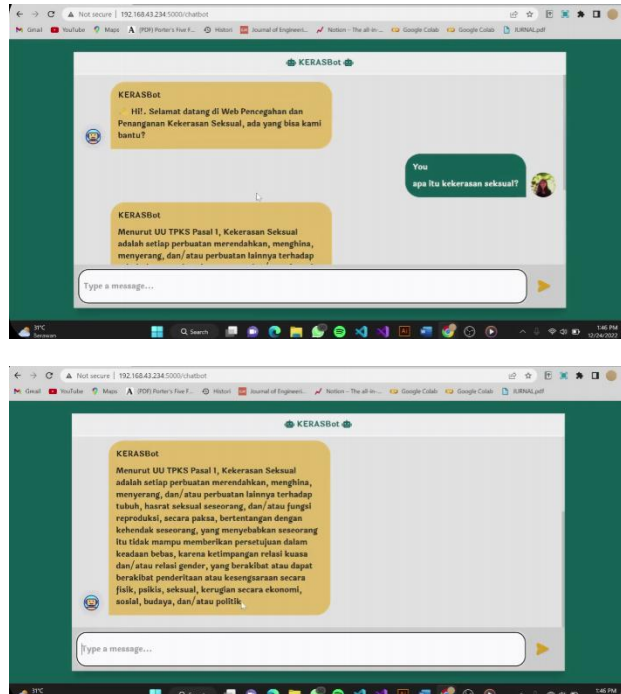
Not secure | 192.168.43.234:5000/chatbot

Gmail YouTube Maps (PDF) Porter's Five F... Histori Journal of Engineeri... Notion – The all-in-... Google Colab Google Colab JURNAL.pdf

KERASBot

KERASBot
Hi!. Selamat datang di Web Pencegahan dan Penanganan Kekerasan Seksual, ada yang bisa kami bantu?

You
apa itu kekerasan seksual?

KERASBot
Menurut UU TPKS Pasal 1, Kekerasan Seksual adalah setiap perbuatan merendahkan, menghina, menyerang, dan/atau perbuatan lainnya terhadap

Type a message...

31°C Berawan

Search

1:46 PM 12/24/2022

Not secure | 192.168.43.234:5000/chatbot

Gmail YouTube Maps (PDF) Porter's Five F... Histori Journal of Engineeri... Notion – The all-in-... Google Colab Google Colab JURNAL.pdf

KERASBot

KERASBot
Menurut UU TPKS Pasal 1, Kekerasan Seksual adalah setiap perbuatan merendahkan, menghina, menyerang, dan/atau perbuatan lainnya terhadap tubuh, hasrat seksual seseorang, dan/atau fungsi reproduksi, secara paksa, bertentangan dengan kehendak seseorang, yang menyebabkan seseorang itu tidak mampu memberikan persetujuan dalam keadaan bebas, karena ketimpangan relasi kuasa dan/atau relasi gender, yang berakibat atau dapat berakibat penderitaan atau kesengsaraan secara fisik, psikis, seksual, kerugian secara ekonomi, sosial, budaya, dan/atau politik.

Type a message...

31°C

1:46 PM